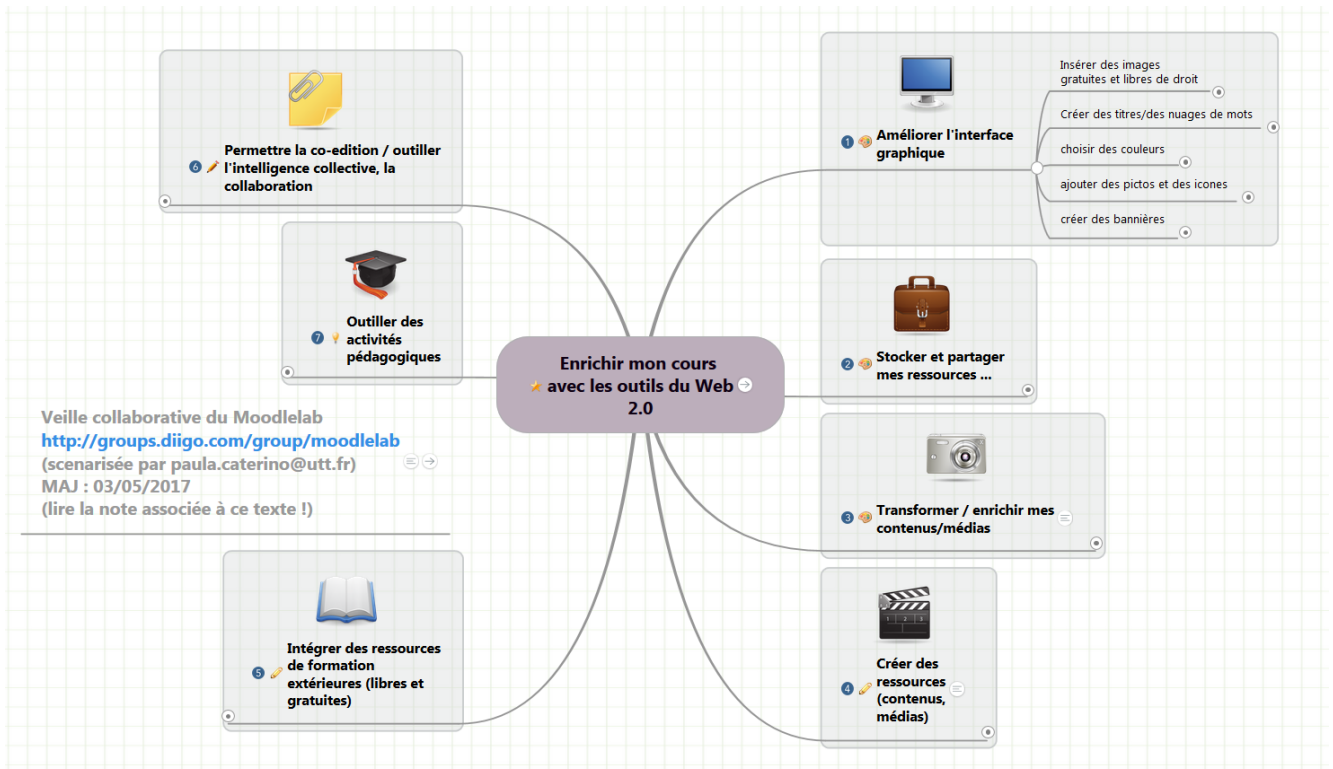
Enrichir mon cours avec les outils du Web 2.0

1 Améliorer l'interface graphique

Insérer des images gratuites et libres de droit

Créer des titres/des nuages de mots

choisir des couleurs

ajouter des pictos et des icones

créer des bannières

2 Stocker et partager mes ressources ...

3 Transformer / enrichir mes contenus/médias

4 Créer des ressources (contenus, médias)

5 Intégrer des ressources de formation extérieures (libres et gratuites)

6 Permettre la co-edition / outiller l'intelligence collective, la collaboration

7 Outiller des activités pédagogiques

Veille collaborative du Moodlelab
http://groups.diigo.com/group/moodlelab
(scenarisée par paula.caterino@utt.fr)
MAJ : 03/05/2017
(lire la note associée à ce texte !)